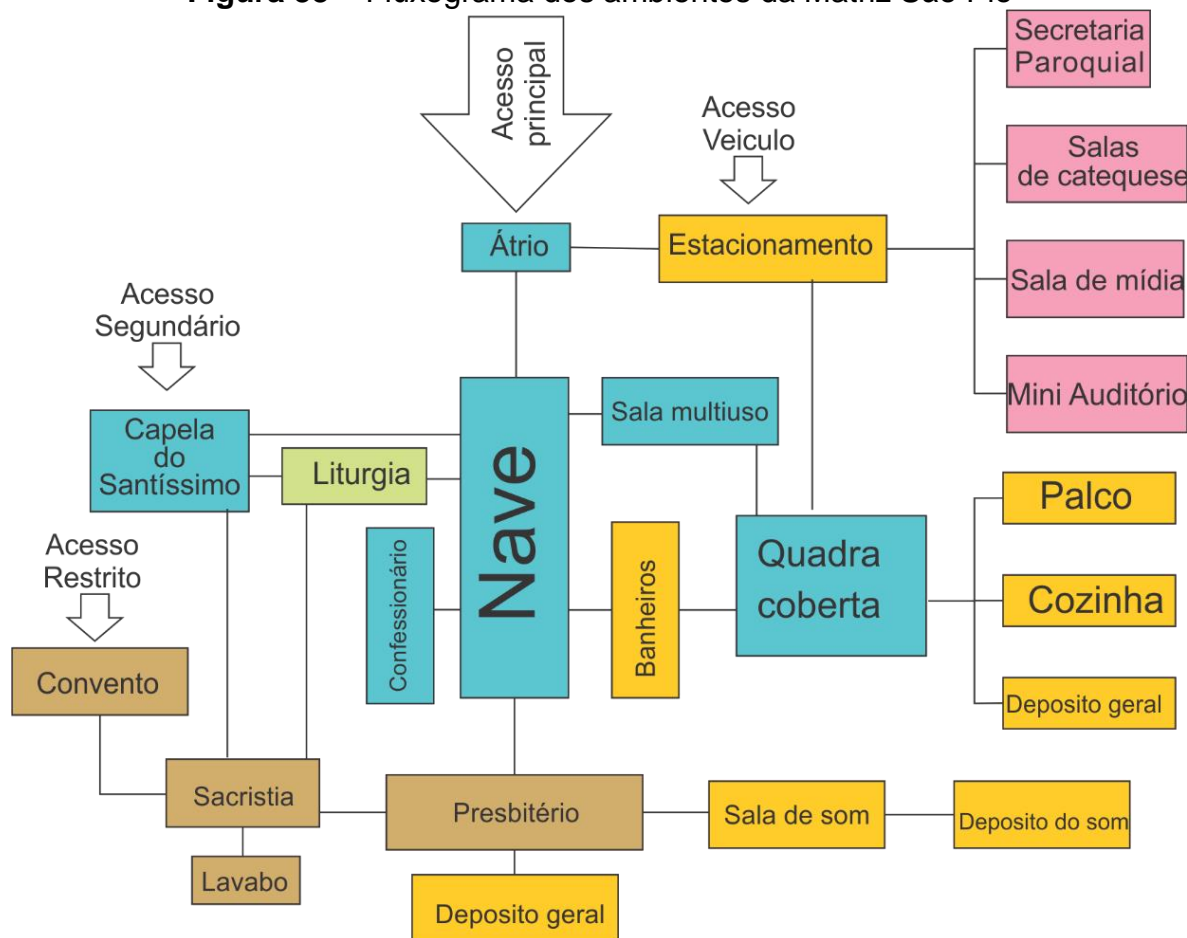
Figura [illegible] – Fluxograma dos ambientes da Matriz São Pio

Acesso principal

Acesso Veiculo

Secretaria Paroquial

Salas de catequese

Sala de mídia

Mini Auditório

Átrio

Estacionamento

Acesso Segundário

Capela do Santíssimo

Liturgia

Nave

Sala multiuso

Confessionário

Banheiros

Quadra coberta

Palco

Cozinha

Deposito geral

Acesso Restrito

Convento

Sacristia

Lavabo

Presbitério

Sala de som

Deposito do som

Deposito geral